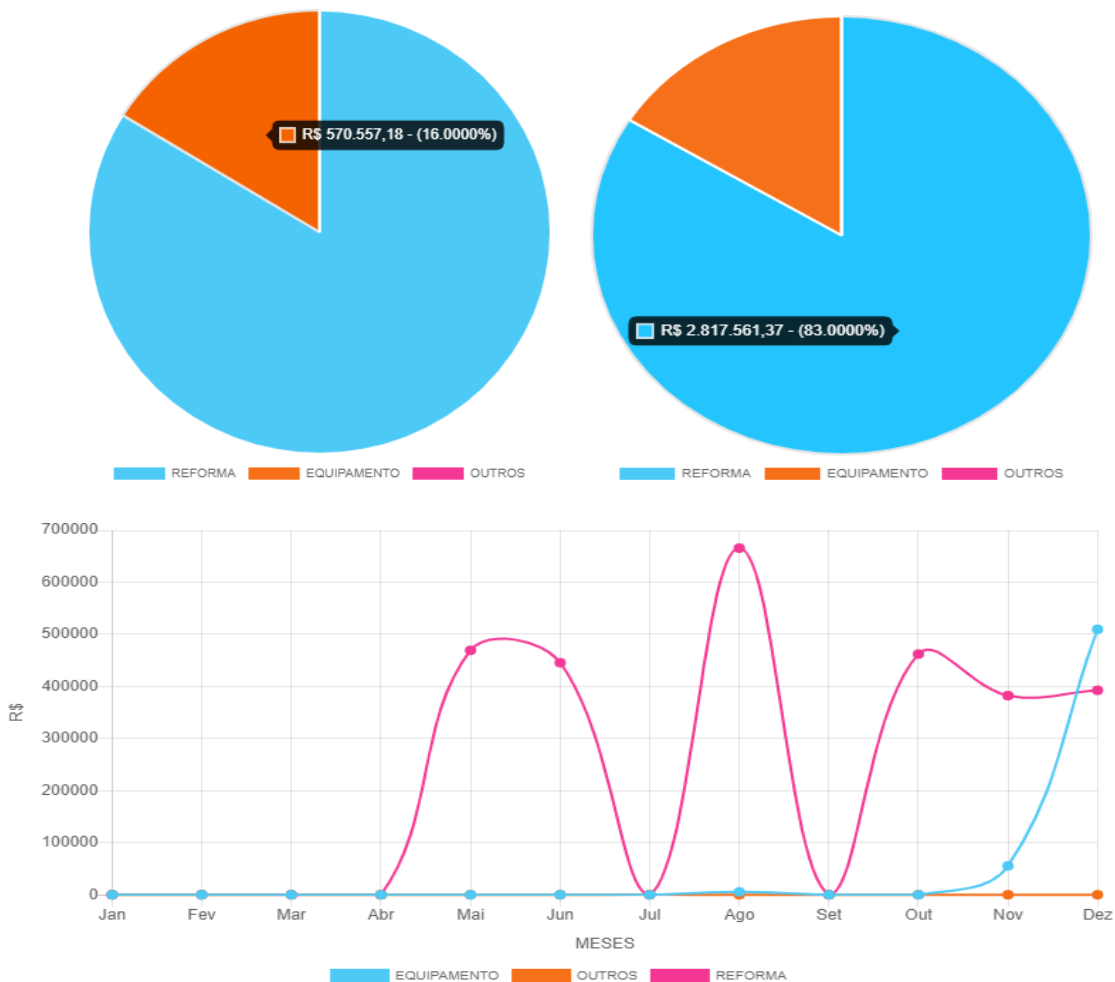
R$ 570.557,18 - (16.0000%)

REFORMA EQUIPAMENTO OUTROS

R$ 2.817.561,37 - (83.0000%)

REFORMA EQUIPAMENTO OUTROS

700000
600000
500000
400000
300000
200000
100000
0

R$

Jan Fev Mar Abr Mai Jun Jul Ago Set Out Nov Dez

MESES

EQUIPAMENTO OUTROS REFORMA